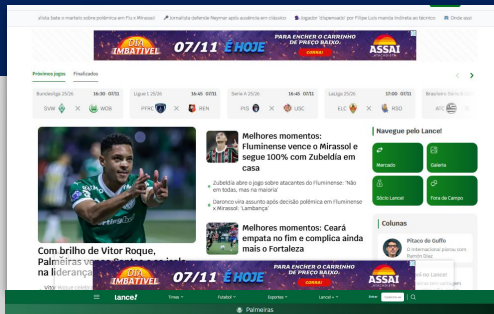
d'ala bate o martelo sobre polêmica em Flu x Mirassol | Jornalista defende Neymar após ausência em clássico | Jogador 'dispensado' por Filipe Luís manda indireta ao técnico | Onde assi

DIA IMBATÍVEL 07/11 É HOJE PARA ENCHER O CARRINHO DE PREÇO BAIXO. COMPRE! ASSAÍ ATACADISTA

Próximos jogos Finalizados

Bundesliga 25/26 16:30 · 07/11 SVW X WOB
Ligue 1 25/26 16:45 · 07/11 PFFC X REN
Serie A 25/26 16:45 · 07/11 PIS X USC
LaLiga 25/26 17:00 · 07/11 ELC X RSO
Brasileiro Série A 25 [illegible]

Melhores momentos: Fluminense vence o Mirassol e segue 100% com Zubeldía em casa

Zubeldía abre o jogo sobre atacantes do Fluminense: 'Não em todos, mas na maioria'

Daronco vira assunto após decisão polêmica em Fluminense x Mirassol: 'Lambança'

Melhores momentos: Ceará empata no fim e complica ainda mais o Fortaleza

Com brilho de Vitor Roque, Palmeiras vence Santos e se isola na liderança

Navegue pelo Lance!

Mercado
Galeria
Sócio Lance!
Fora de Campo

Colunas

Pífano de Guiffo
O Internacional pisou com Ramón Díaz

DIA IMBATÍVEL 07/11 É HOJE PARA ENCHER O CARRINHO DE PREÇO BAIXO. COMPRE! ASSAÍ ATACADISTA

lance! Times Futebol Esportes Lance! + Entrar

Palmeiras